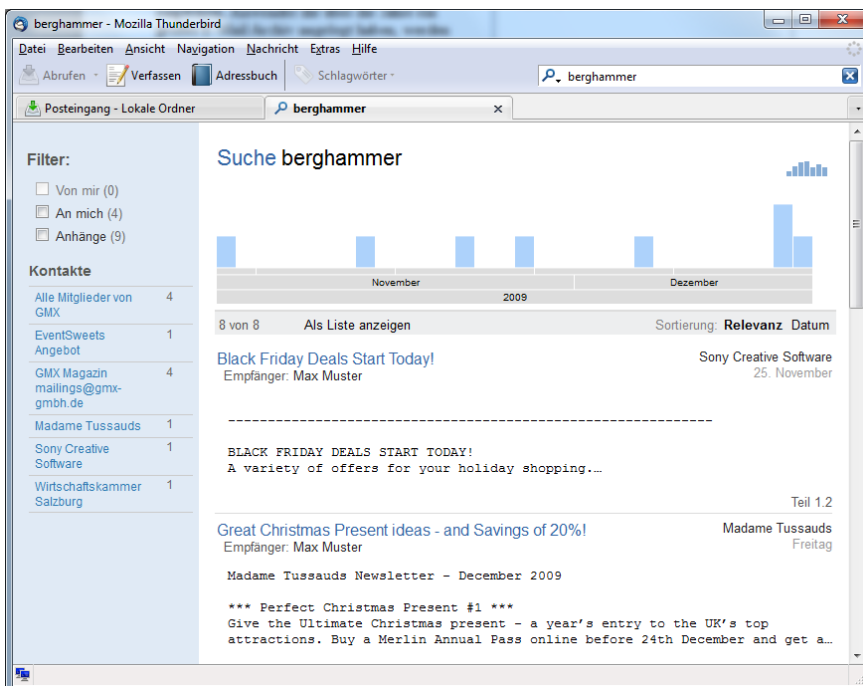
berghammer - Mozilla Thunderbird

Datei Bearbeiten Ansicht Navigation Nachricht Extras Hilfe

Abrufen Verfassen Adressbuch Schlagwörter

berghammer

Posteingang - Lokale Ordner berghammer

Filter:

Von mir (0)
An mich (4)
Anhänge (9)

Kontakte

| | |
|---|---|
| Alle Mitglieder von GMX | 4 |
| EventSweets Angebot | 1 |
| GMX Magazin mailings@gmx-gmbh.de | 4 |
| Madame Tussauds | 1 |
| Sony Creative Software | 1 |
| Wirtschaftskammer Salzburg | 1 |

Suche berghammer

November Dezember
2009

8 von 8 Als Liste anzeigen Sortierung: Relevanz Datum

Black Friday Deals Start Today!
Empfänger: Max Muster
Sony Creative Software
25. November

--------------------------------------------------------------

BLACK FRIDAY DEALS START TODAY!
A variety of offers for your holiday shopping.…

Teil 1.2

Great Christmas Present ideas - and Savings of 20%!
Empfänger: Max Muster
Madame Tussauds
Freitag

Madame Tussauds Newsletter - December 2009

*** Perfect Christmas Present #1 ***
Give the Ultimate present – a year’s entry to the UK’s top attractions. Buy a Merlin Annual Pass online before 24th December and get a…